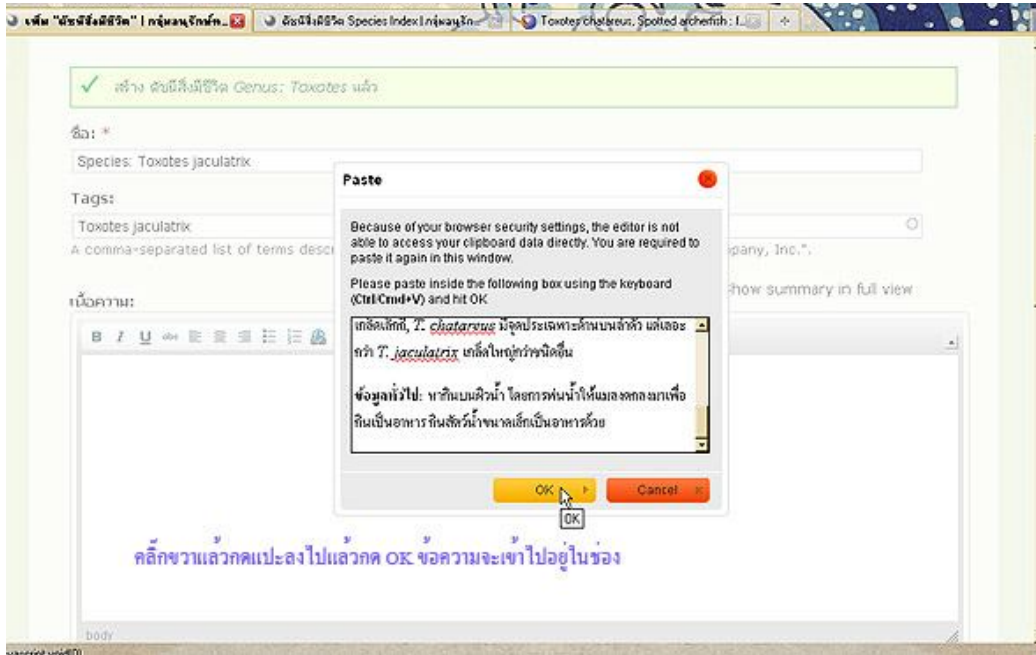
เพิ่ม "ดัชนีสิ่งมีชีวิต" | กลุ่มคนรักษ์ฯ | ดัชนีสิ่งมีชีวิต Species Index | กลุ่มคนรัก... | Toxotes chatareus, Spotted archerfish : I...

✓ สร้าง ดัชนีสิ่งมีชีวิต Genus: Toxotes แล้ว

ชื่อ: *

Species: Toxotes jaculatrix

Tags:

Toxotes jaculatrix

A comma-separated list of terms desc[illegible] ...pany, Inc.".

เนื้อความ:

...how summary in full view

Paste

Because of your browser security settings, the editor is not able to access your clipboard data directly. You are required to paste it again in this window.

Please paste inside the following box using the keyboard (Ctrl/Cmd+V) and hit OK

เกล็ดเล็กกว่า, T. chatareus มีจุดประเฉพาะด้านบนลำตัว แต่เลอะ กว่า T. jaculatrix เกล็ดใหญ่กว่าชนิดอื่น

ข้อมูลทั่วไป: หากินบนผิวน้ำ โดยการพ่นน้ำให้แมลงตกลงมาเพื่อกินเป็นอาหาร กินสัตว์น้ำขนาดเล็กเป็นอาหารด้วย

OK

Cancel

OK

คลิ๊กขวาแล้วกดแปะลงไปแล้วกด OK ข้อความจะเข้าไปอยู่ในช่อง

body

javascript:void(0)